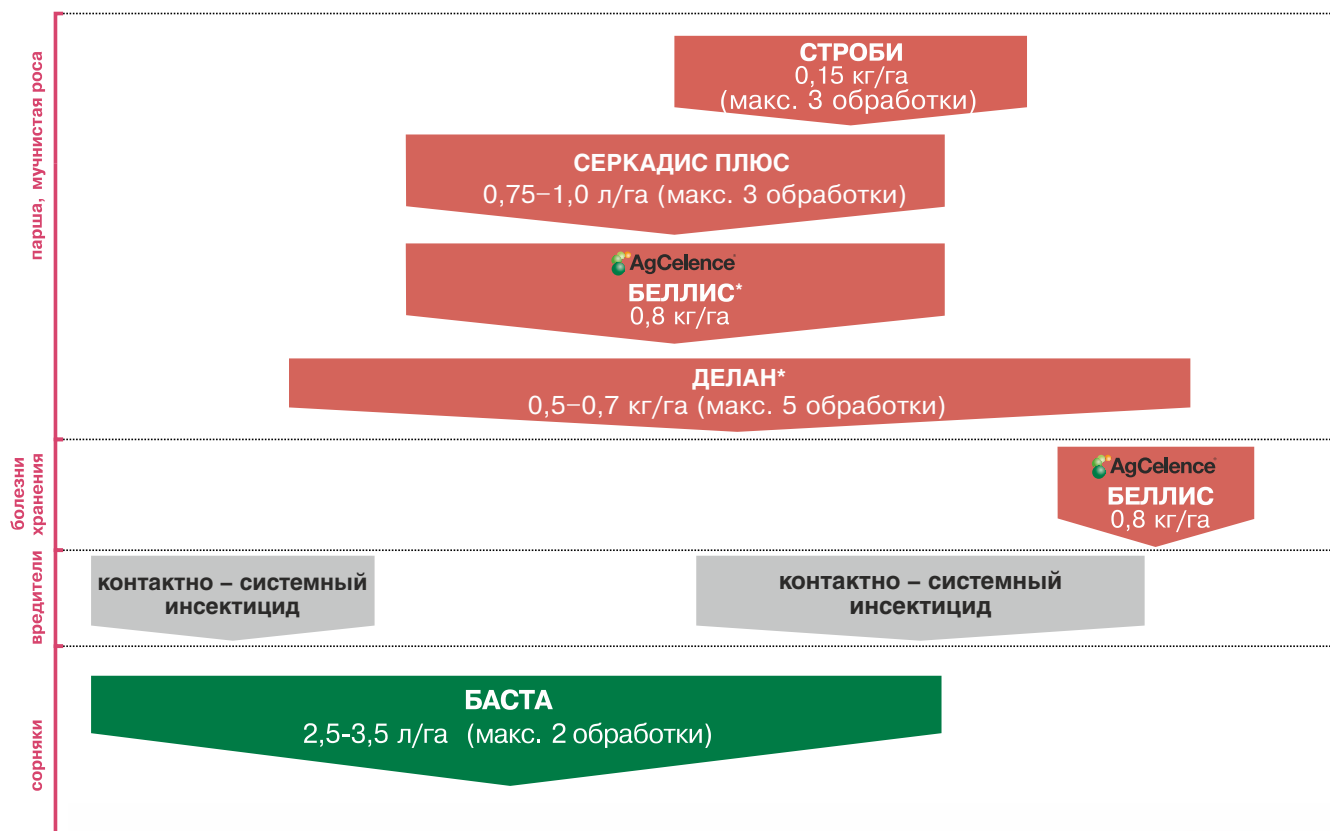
парша, мучнистая роса

СТРОБИ
0,15 кг/га
(макс. 3 обработки)

СЕРКАДИС ПЛЮС
0,75–1,0 л/га (макс. 3 обработки)

AgCelence®
БЕЛЛИС*
0,8 кг/га

ДЕЛАН*
0,5–0,7 кг/га (макс. 5 обработки)

болезни хранения

AgCelence®
БЕЛЛИС
0,8 кг/га

вредители

контактно – системный инсектицид

контактно – системный инсектицид

сорняки

БАСТА
2,5-3,5 л/га (макс. 2 обработки)